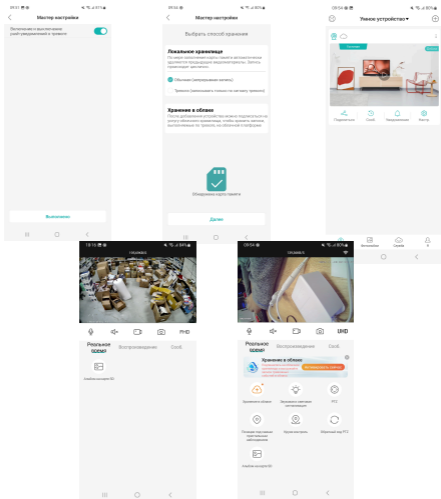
Мастер настройки

Включение и выключение push-уведомлений о тревоге

Выполнено

Мастер настройки

Выбрать способ хранения

Локальное хранилище

Обычная (непрерывная запись)

Тревога

Хранение в облаке

Обнаружена карта памяти

Далее

Умное устройство ▾

Поделиться

Cloud

Уведомления

Настр.

Реальное время

Воспроизведение

Cloud

FHD

Реальное время

Воспроизведение

Cloud

UHD

Хранение в облаке

Хранилище в облаке

PTZ

Карта памяти SD